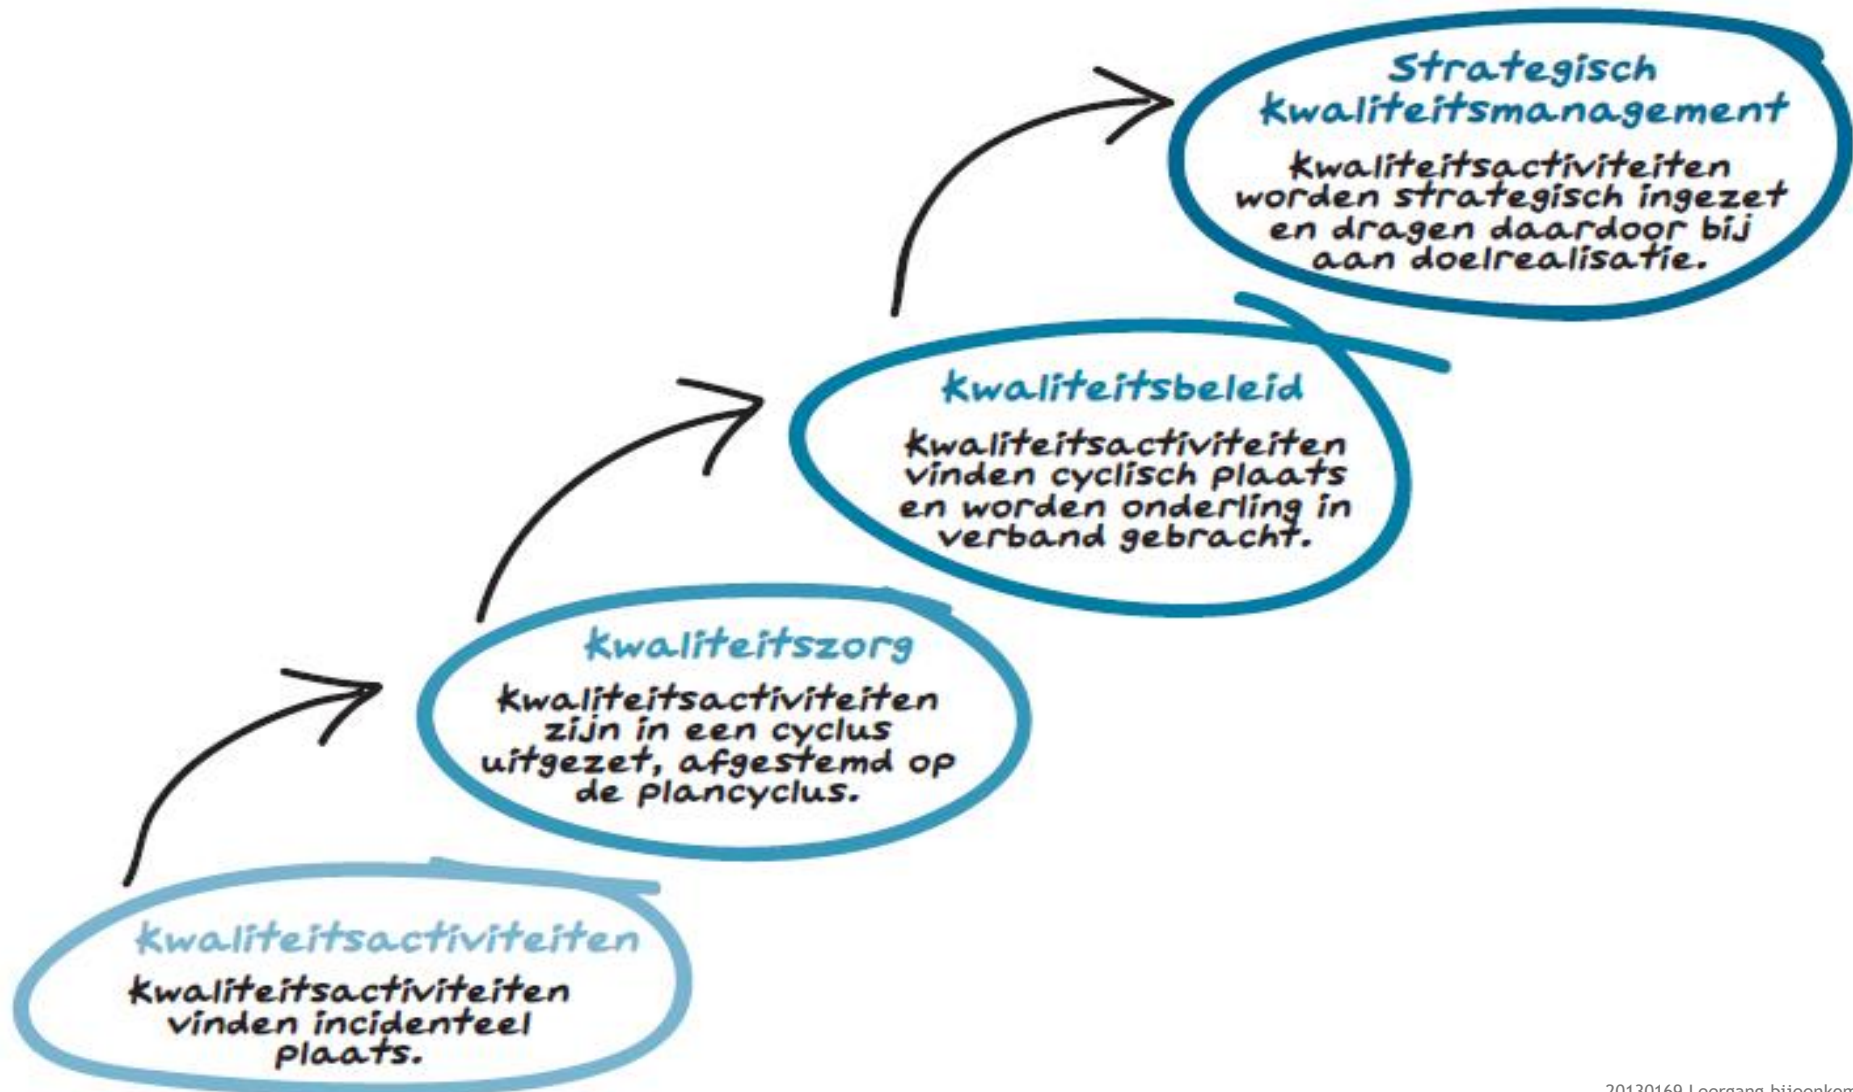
Strategisch Kwaliteitsmanagement

Kwaliteitsactiviteiten worden strategisch ingezet en dragen daardoor bij aan doelrealisatie.

Kwaliteitsbeleid

Kwaliteitsactiviteiten vinden cyclisch plaats en worden onderling in verband gebracht.

Kwaliteitszorg

Kwaliteitsactiviteiten zijn in een cyclus uitgezet, afgestemd op de plancyclus.

Kwaliteitsactiviteiten

Kwaliteitsactiviteiten vinden incidenteel plaats.

20130169 Leergang bijeenkom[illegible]